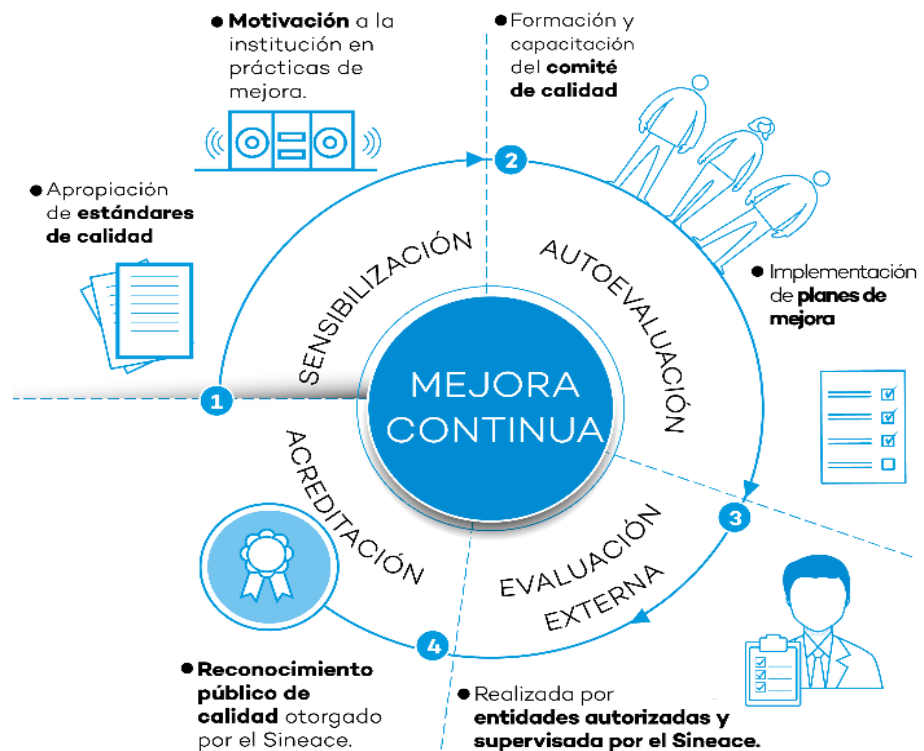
● **Motivación** a la institución en prácticas de mejora.

● Formación y capacitación del **comité de calidad**

● Apropiación de **estándares de calidad**

2

SENSIBILIZACIÓN

AUTOEVALUACIÓN

● Implementación de **planes de mejora**

MEJORA CONTINUA

1

ACREDITACIÓN

3

EVALUACIÓN EXTERNA

4

● **Reconocimiento público de calidad** otorgado por el Sineace.

● Realizada por **entidades autorizadas y supervisada por el Sineace.**